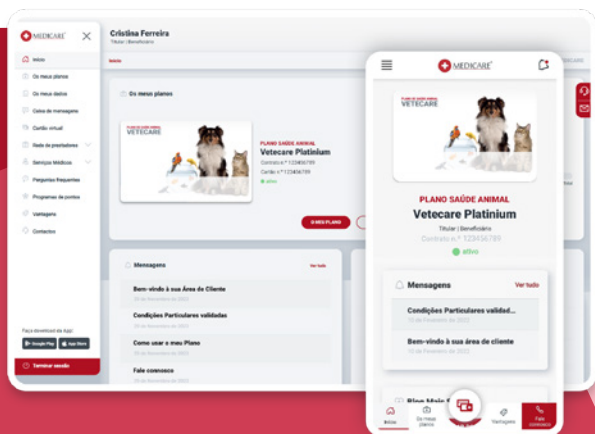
MEDICARE

Início
Os meus planos
Os meus dados
Caixa de mensagens
Cartão virtual
Rede de prestadores
Serviços Médicos
Perguntas frequentes
Programas de pontos
Vantagens
Contactos

Faça download da App
Google Play
App Store

Terminar sessão

Cristina Ferreira
Titular | Beneficiário

Início

Os meus planos

PLANO SAÚDE ANIMAL
VETECARE

PLANO SAÚDE ANIMAL
Vetecare Platinium
Contrato n.º 123456789
Cartão n.º 123456789
ativo

O MEU PLANO

Mensagens
Ver todo

Bem-vindo à sua Área de Cliente
Condições Particulares validadas
Como usar o meu Plano
Fale connosco

MEDICARE

PLANO SAÚDE ANIMAL
VETECARE

PLANO SAÚDE ANIMAL
Vetecare Platinium
Titular | Beneficiário
Contrato n.º 123456789
ativo

Mensagens
Ver tudo

Condições Particulares validad...
10 de Fevereiro de 2022

Bem-vindo à sua área de cliente
10 de Fevereiro de 2022

Início
Os meus planos
Vantagens
Fale connosco